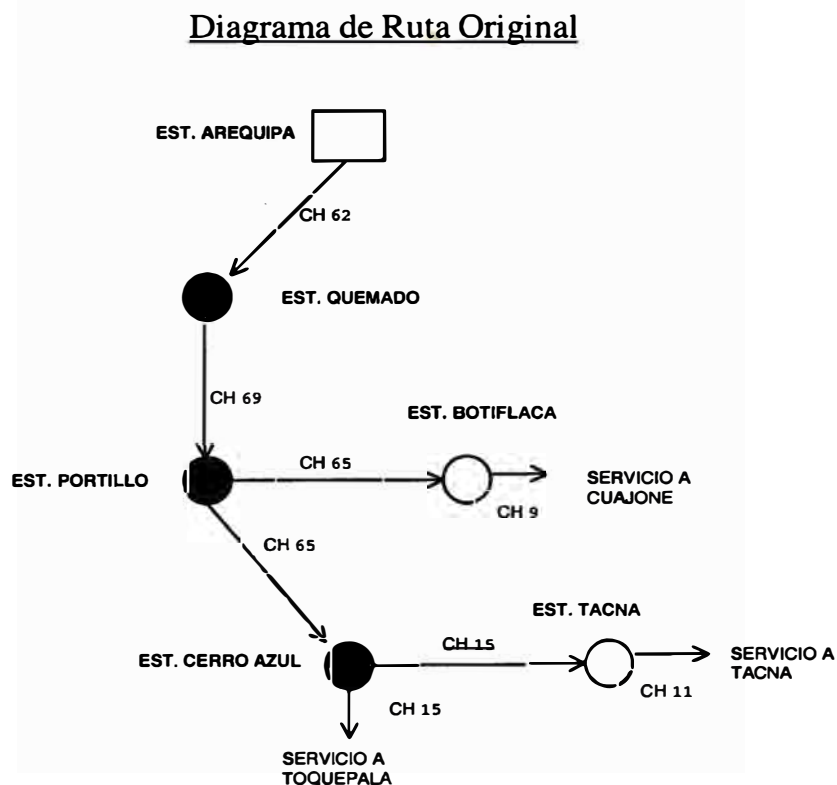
Diagrama de Ruta Original

EST. AREQUIPA

CH 62

EST. QUEMADO

CH 69

EST. BOTIFLACA

EST. PORTILLO

CH 65

SERVICIO A CUAJONE

CH 9

CH 65

EST. TACNA

CH 15

EST. CERRO AZUL

SERVICIO A TACNA

CH 11

CH 15

SERVICIO A TOQUEPALA